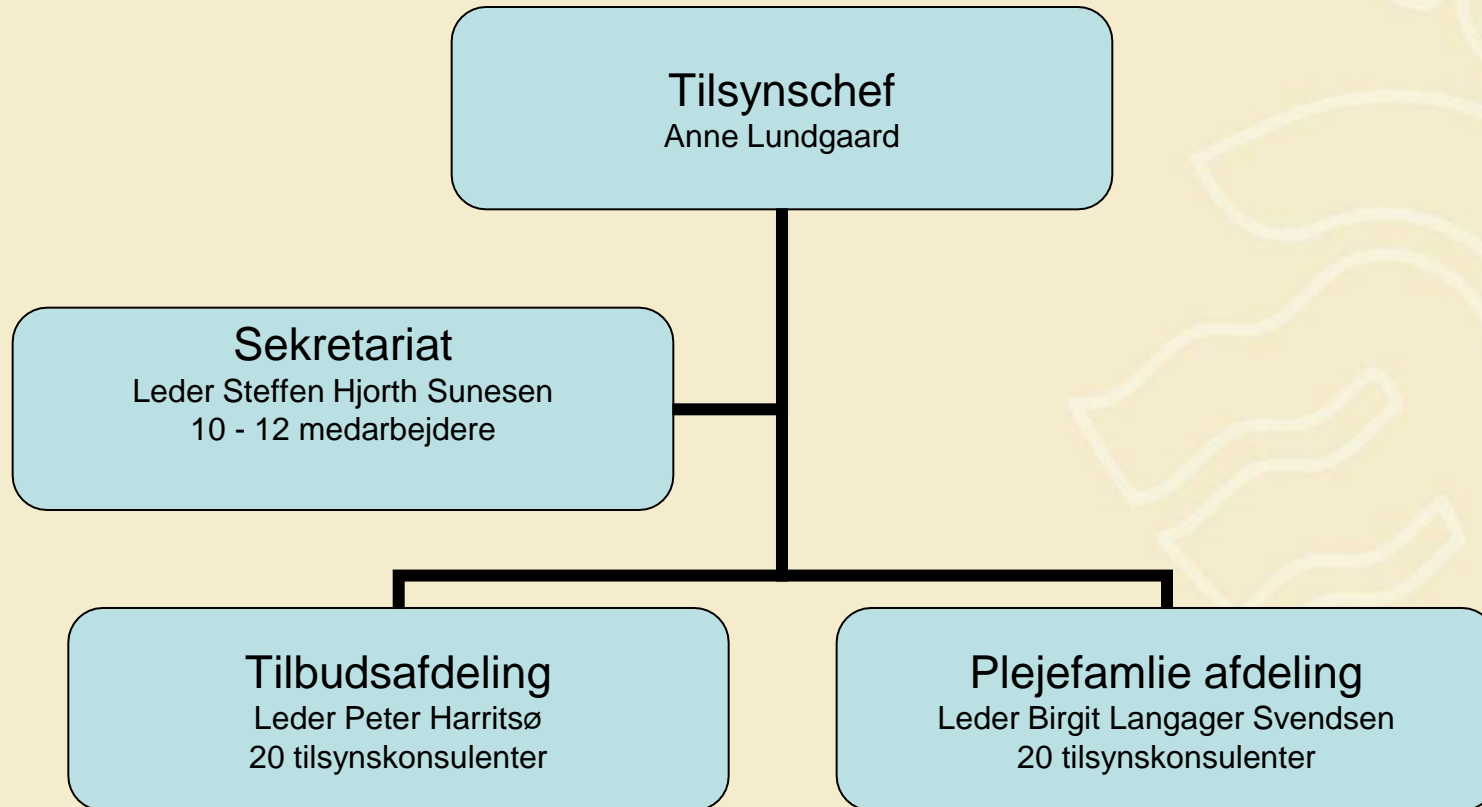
Tilsynschef
Anne Lundgaard

Sekretariat
Leder Steffen Hjorth Sunesen
10 - 12 medarbejdere

Tilbudsafdeling
Leder Peter Harritsø
20 tilsynskonsulenter

Plejefamlie afdeling
Leder Birgit Langager Svendsen
20 tilsynskonsulenter